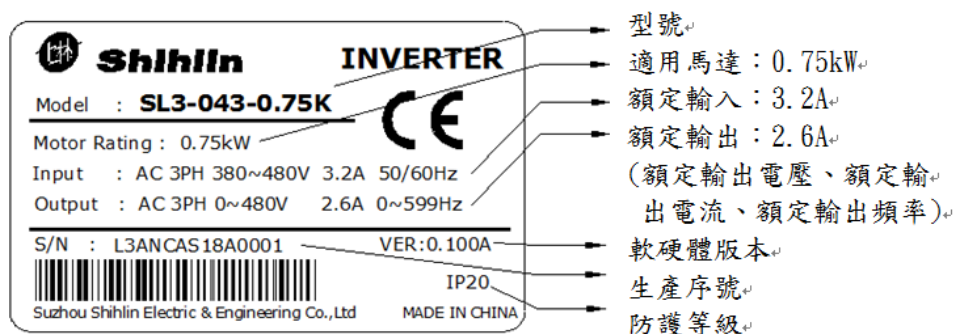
士林 Shihlin INVERTER

Model : SL3-043-0.75K

CE

Motor Rating : 0.75kW

Input : AC 3PH 380~480V 3.2A 50/60Hz

Output : AC 3PH 0~480V 2.6A 0~599Hz

S/N : L3ANCAS18A0001 VER:0.100A

IP20

Suzhou Shihlin Electric & Engineering Co.,Ltd MADE IN CHINA

型號

適用馬達：0.75kW

額定輸入：3.2A

額定輸出：2.6A
(額定輸出電壓、額定輸出電流、額定輸出頻率)

軟硬體版本

生產序號

防護等級